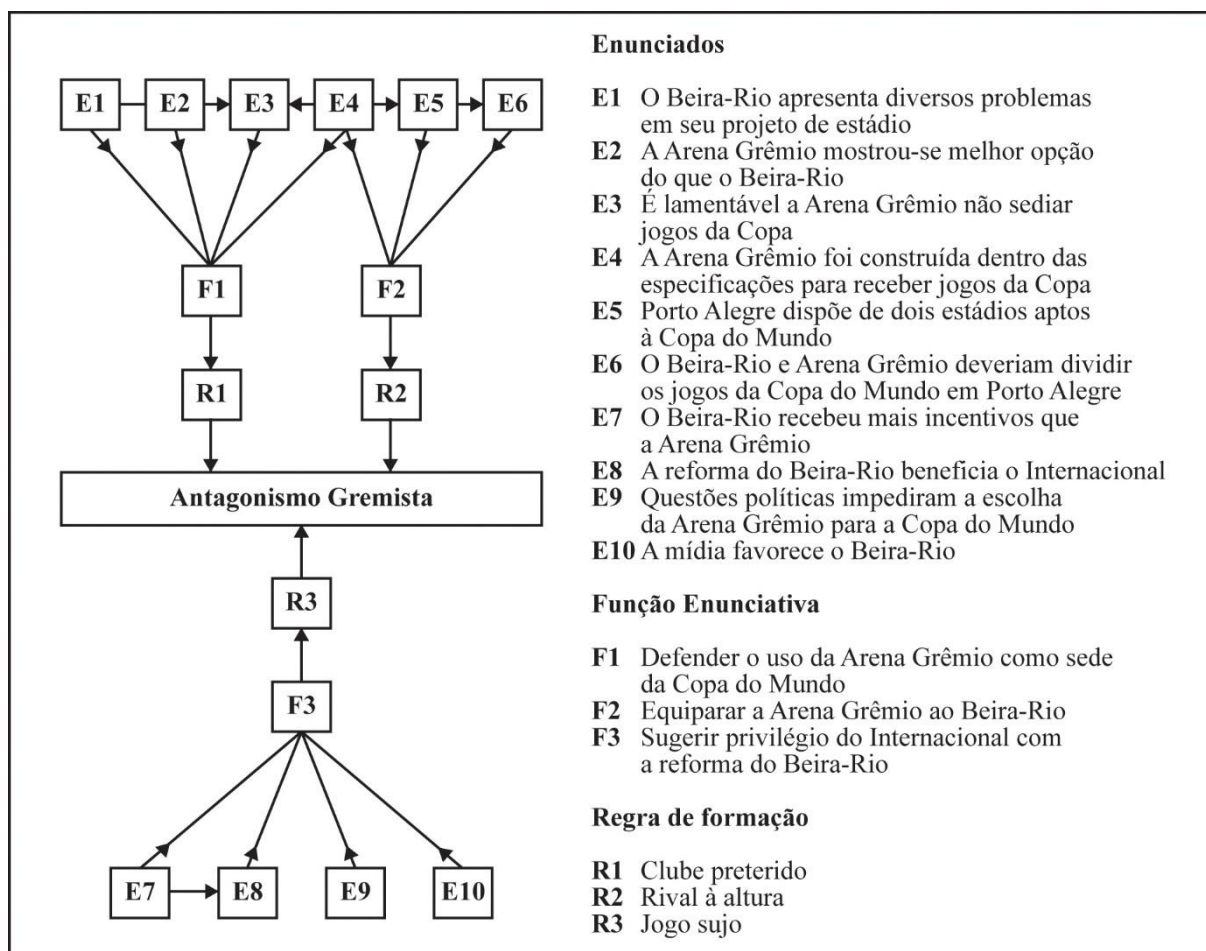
E1 E2 E3 E4 E5 E6

F1 F2

R1 R2

Antagonismo Gremista

R3

F3

E7 E8 E9 E10

**Enunciados**

**E1** O Beira-Rio apresenta diversos problemas em seu projeto de estádio
**E2** A Arena Grêmio mostrou-se melhor opção do que o Beira-Rio
**E3** É lamentável a Arena Grêmio não sediar jogos da Copa
**E4** A Arena Grêmio foi construída dentro das especificações para receber jogos da Copa
**E5** Porto Alegre dispõe de dois estádios aptos à Copa do Mundo
**E6** O Beira-Rio e Arena Grêmio deveriam dividir os jogos da Copa do Mundo em Porto Alegre
**E7** O Beira-Rio recebeu mais incentivos que a Arena Grêmio
**E8** A reforma do Beira-Rio beneficia o Internacional
**E9** Questões políticas impediram a escolha da Arena Grêmio para a Copa do Mundo
**E10** A mídia favorece o Beira-Rio

**Função Enunciativa**

**F1** Defender o uso da Arena Grêmio como sede da Copa do Mundo
**F2** Equiparar a Arena Grêmio ao Beira-Rio
**F3** Sugerir privilégio do Internacional com a reforma do Beira-Rio

**Regra de formação**

**R1** Clube preterido
**R2** Rival à altura
**R3** Jogo sujo